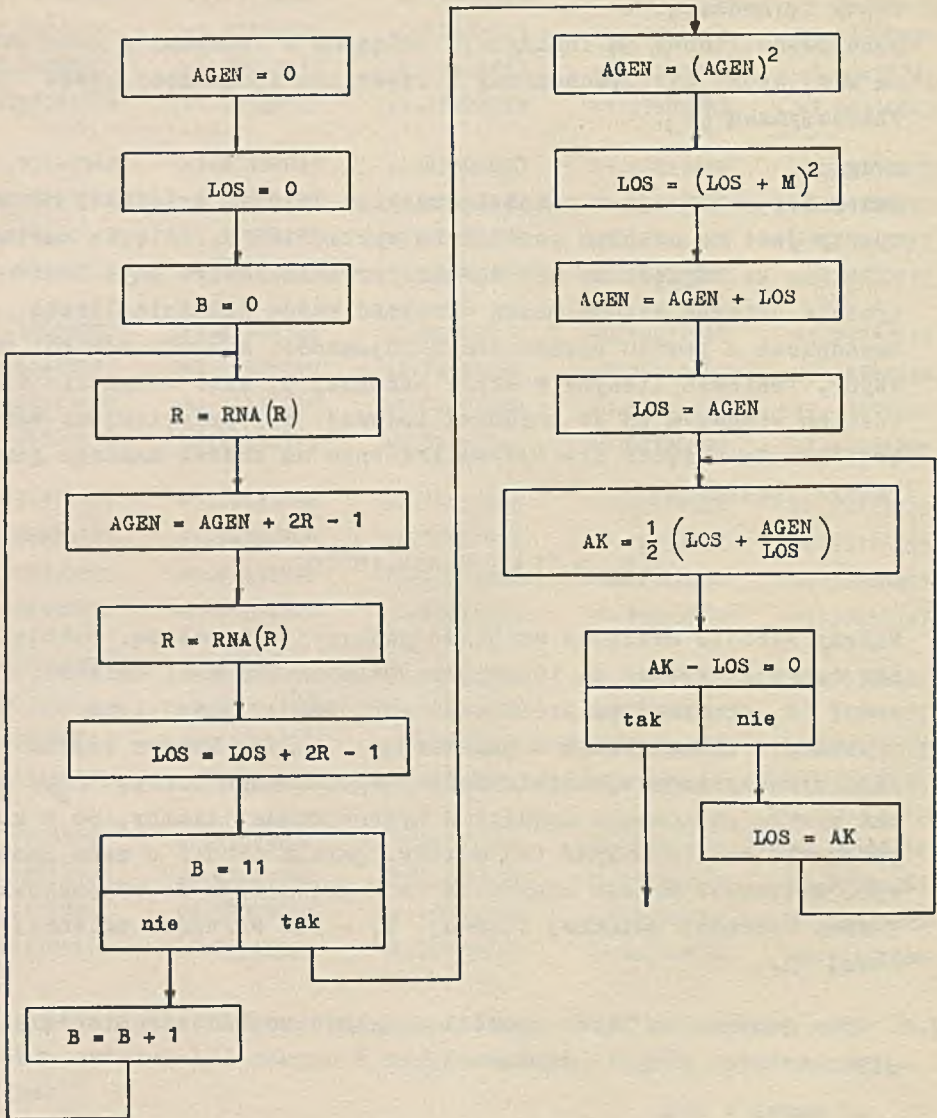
AGEN = 0

LOS = 0

B = 0

R = RNA(R)

AGEN = AGEN + 2R − 1

R = RNA(R)

LOS = LOS + 2R − 1

B = 11

nie

tak

B = B + 1

AGEN = $(AGEN)^2$

LOS = $(LOS + M)^2$

AGEN = AGEN + LOS

LOS = AGEN

AK = $\frac{1}{2}\left(LOS + \frac{AGEN}{LOS}\right)$

AK − LOS = 0

tak

nie

LOS = AK